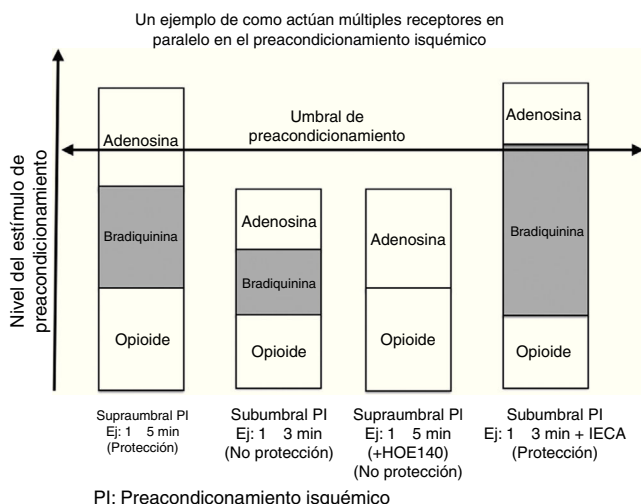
Un ejemplo de como actúan múltiples receptores en paralelo en el preacondicionamiento isquémico

Nivel del estímulo de preacondicionamiento

Umbral de preacondicionamiento

Adenosina
Bradiquinina
Opioide

Adenosina
Bradiquinina
Opioide

Adenosina
Opioide

Adenosina
Bradiquinina
Opioide

Supraumbral PI
Ej: 1 5 min
(Protección)

Subumbral PI
Ej: 1 3 min
(No protección)

Supraumbral PI
Ej: 1 5 min
(+HOE140)
(No protección)

Subumbral PI
Ej: 1 3 min + IECA
(Protección)

PI: Preacondicionamiento isquémico